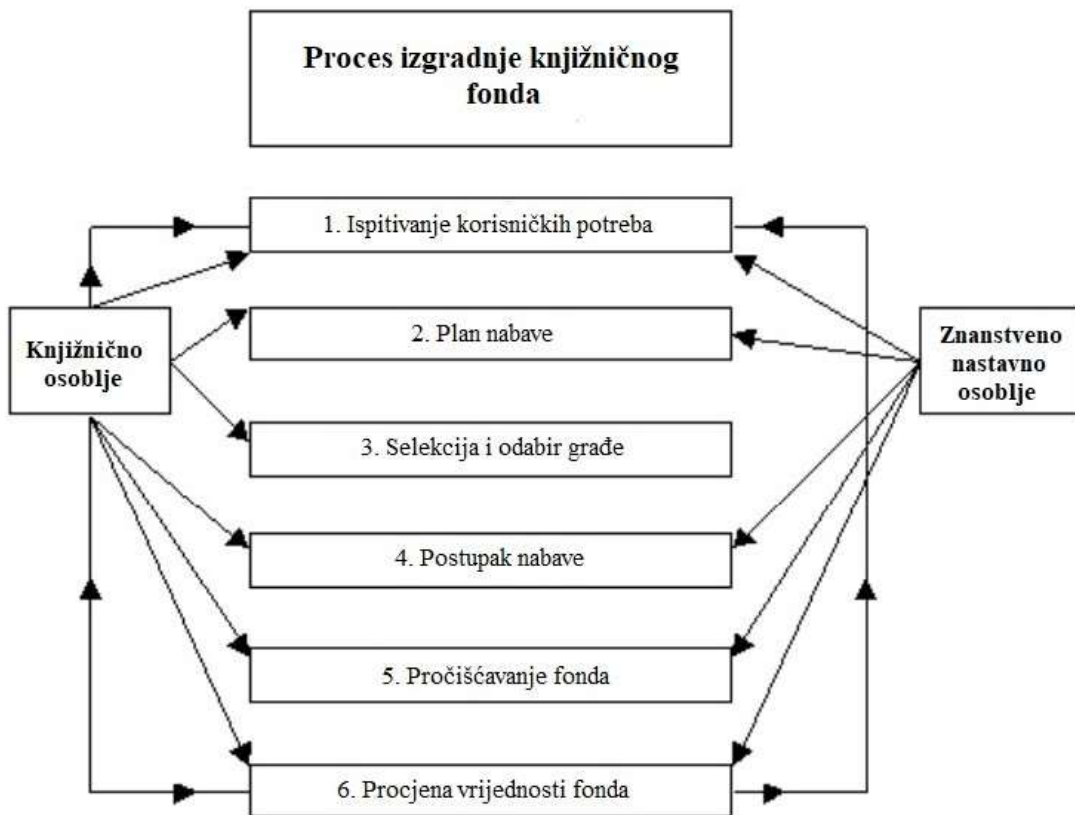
Proces izgradnje knjižničnog fonda

1. Ispitivanje korisničkih potreba

2. Plan nabave

3. Selekcija i odabir građe

4. Postupak nabave

5. Pročišćavanje fonda

6. Procjena vrijednosti fonda

Knjižnično osoblje

Znanstveno nastavno osoblje